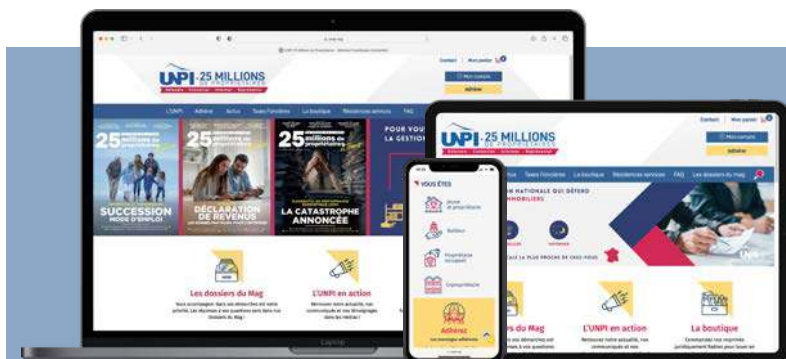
UNPI 25 MILLIONS

Contact Mon panier

Mon compte

Adhérer

L'UNPI Adhérer Actus Taxes Foncières La boutique Résidences services FAQ

25 millions de propriétaires

SUCCESSION MODE D'EMPLOI

25 millions de propriétaires

DÉCLARATION DE REVENUS

25 millions de propriétaires

LA CATASTROPHE ANNONCÉE

POUR VOUS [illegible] LA GESTION

Les dossiers du Mag

L'UNPI en action

UNPI 25 MILLIONS

Contact Mon panier

Mon compte

Adhérer

Taxes Foncières La boutique Résidences services FAQ Les dossiers du mag

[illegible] NATIONALE QUI DÉFEND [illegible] IMMOBILIERS

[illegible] LA PLUS PROCHE DE CHEZ VOUS

Les dossiers du Mag

L'UNPI en action

La boutique

VOUS ÊTES

Adhérez

Laptop